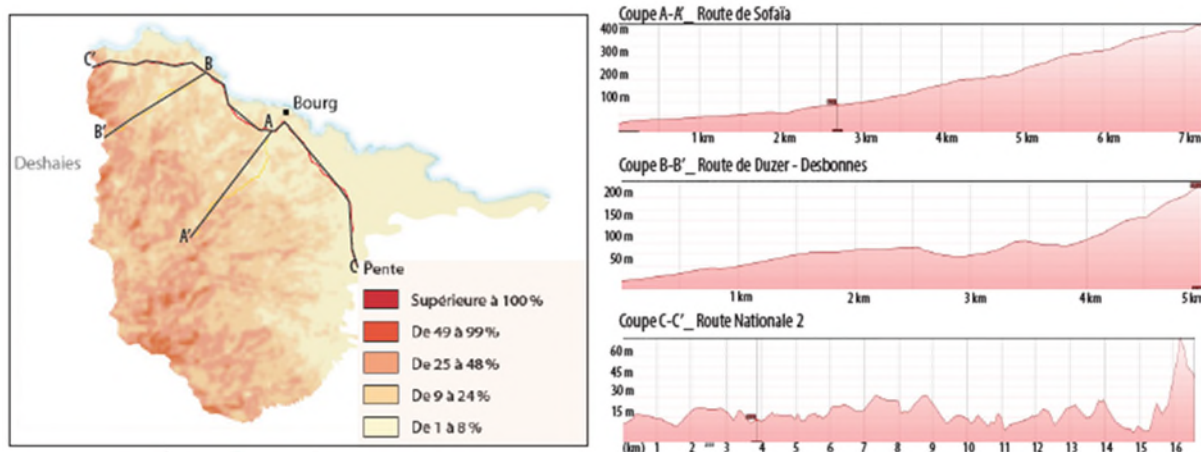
C'
B
Bourg
B'
A
Deshaies
A'
C
Pente
Supérieure à 100 %
De 49 à 99 %
De 25 à 48 %
De 9 à 24 %
De 1 à 8 %

Coupe A-A'_ Route de Sofaïa
400 m
300 m
200 m
100 m
1 km
2 km
3 km
4 km
5 km
6 km
7 km

Coupe B-B'_ Route de Duzer - Desbonnes
200 m
150 m
100 m
50 m
1 km
2 km
3 km
4 km
5 km

Coupe C-C'_ Route Nationale 2
60 m
45 m
30 m
15 m
(km) 1 2 3 4 5 6 7 8 9 10 11 12 13 14 15 16